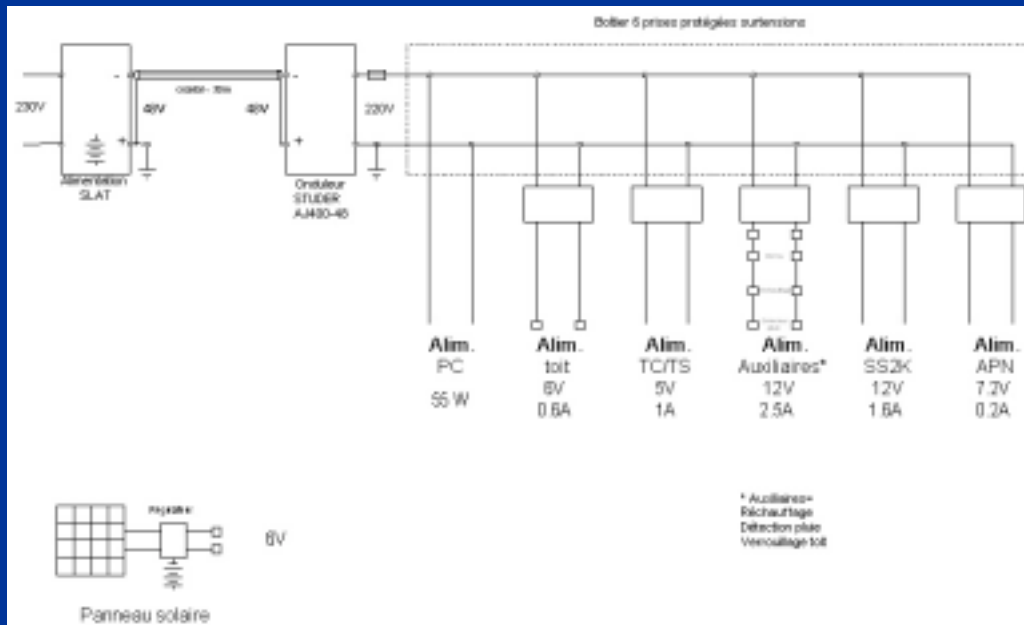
Boîtier 6 prises protégées surtensions

230V

-

+

Alimentation SLAT

48V

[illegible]

48V

-

+

Onduleur STUDER AJ400-48

220V

Alim.
PC
55 W

Alim.
toit
6V
0.6A

Alim.
TC/TS
5V
1A

Alim.
Auxiliaires*
12V
2.5A

Alim.
SS2K
12V
1.6A

Alim.
APN
7.2V
0.2A

Régulateur

6V

Panneau solaire

* Auxiliaires=
Réchauffage
Détection pluie
Verrouillage toit